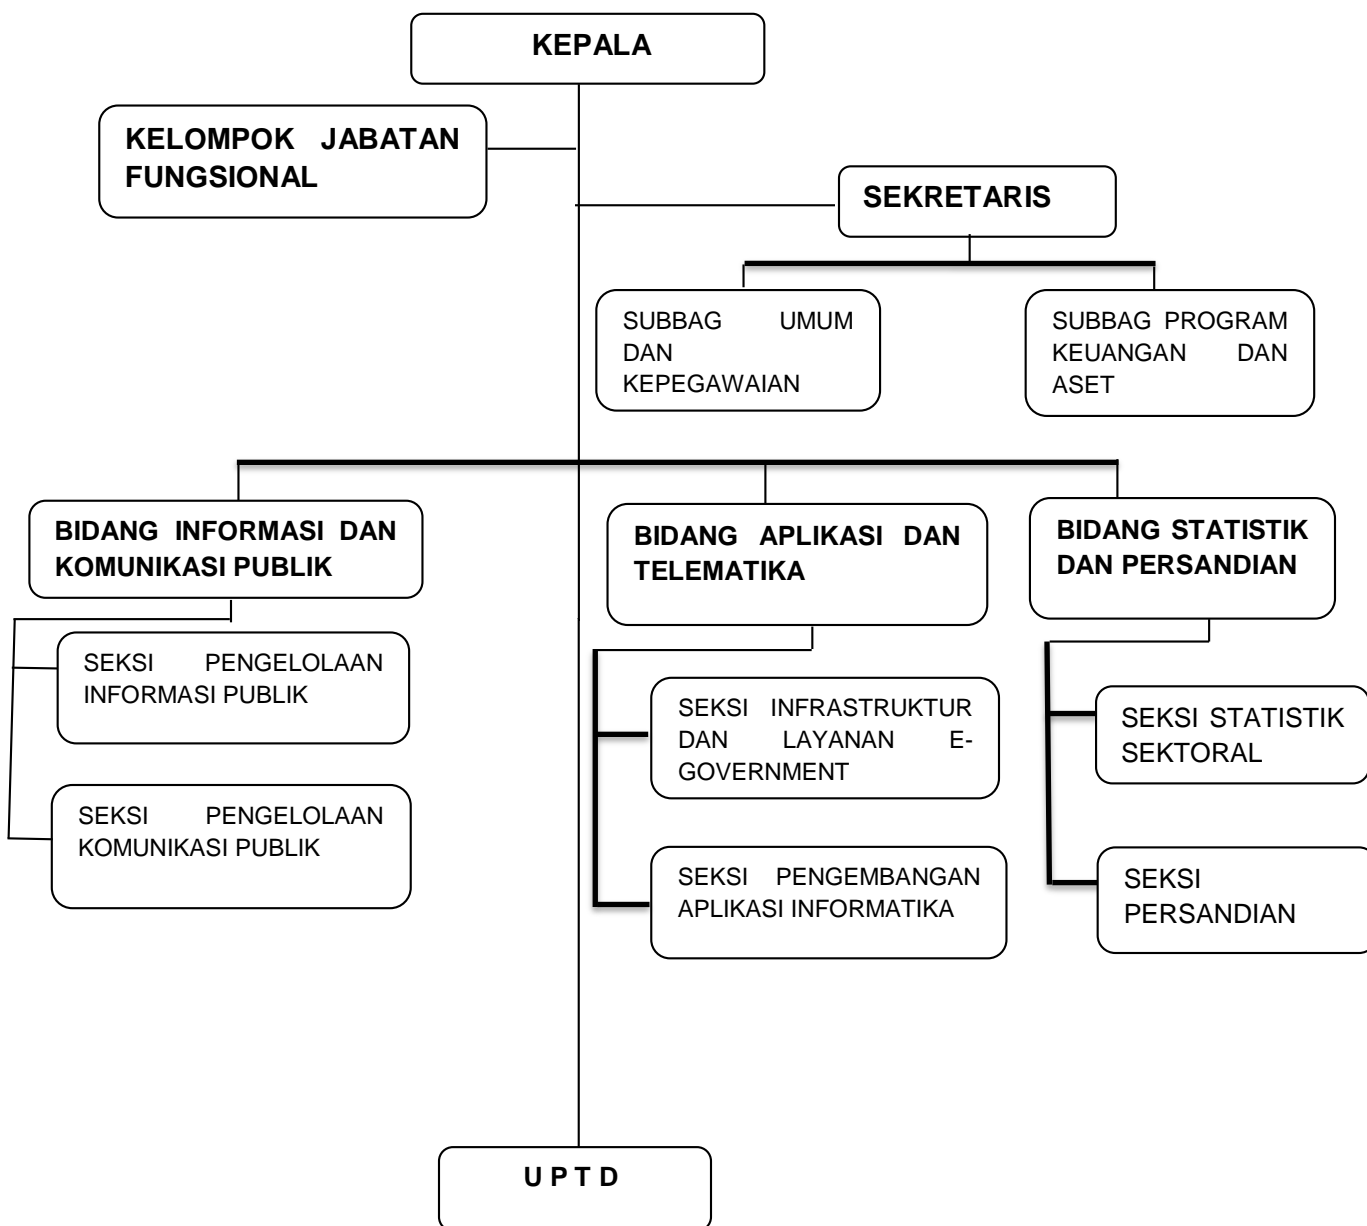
KEPALA

KELOMPOK JABATAN FUNGSIONAL

SEKRETARIS

SUBBAG UMUM DAN KEPEGAWAIAN

SUBBAG PROGRAM KEUANGAN DAN ASET

BIDANG INFORMASI DAN KOMUNIKASI PUBLIK

SEKSI PENGELOLAAN INFORMASI PUBLIK

SEKSI PENGELOLAAN KOMUNIKASI PUBLIK

BIDANG APLIKASI DAN TELEMATIKA

SEKSI INFRASTRUKTUR DAN LAYANAN E-GOVERNMENT

SEKSI PENGEMBANGAN APLIKASI INFORMATIKA

BIDANG STATISTIK DAN PERSANDIAN

SEKSI STATISTIK SEKTORAL

SEKSI PERSANDIAN

U P T D